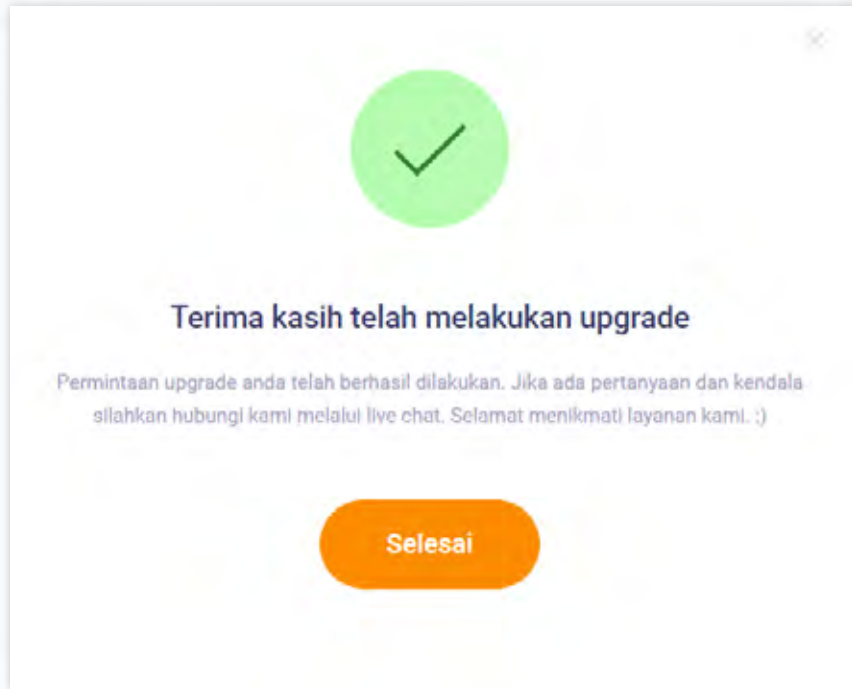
×

Terima kasih telah melakukan upgrade

Permintaan upgrade anda telah berhasil dilakukan. Jika ada pertanyaan dan kendala silahkan hubungi kami melalui live chat. Selamat menikmati layanan kami. :)

Selesai